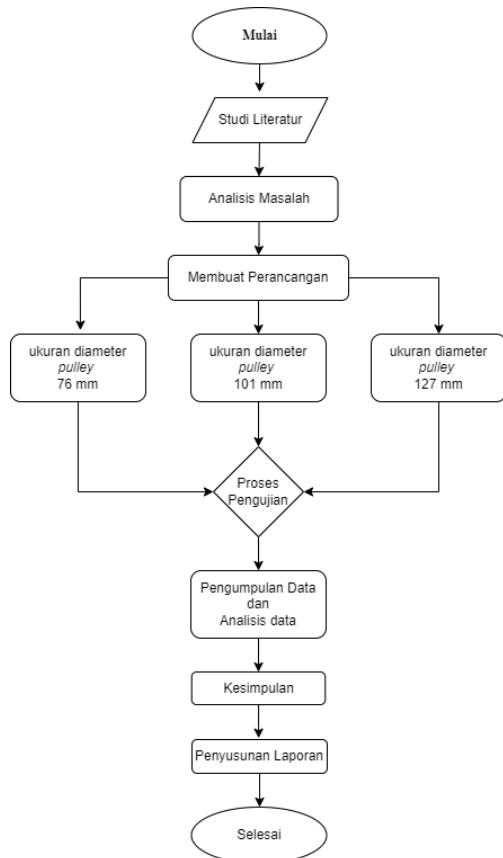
Mulai

Studi Literatur

Analisis Masalah

Membuat Perancangan

ukuran diameter *pulley* 76 mm

ukuran diameter *pulley* 101 mm

ukuran diameter *pulley* 127 mm

Proses Pengujian

Pengumpulan Data dan Analisis data

Kesimpulan

Penyusunan Laporan

Selesai